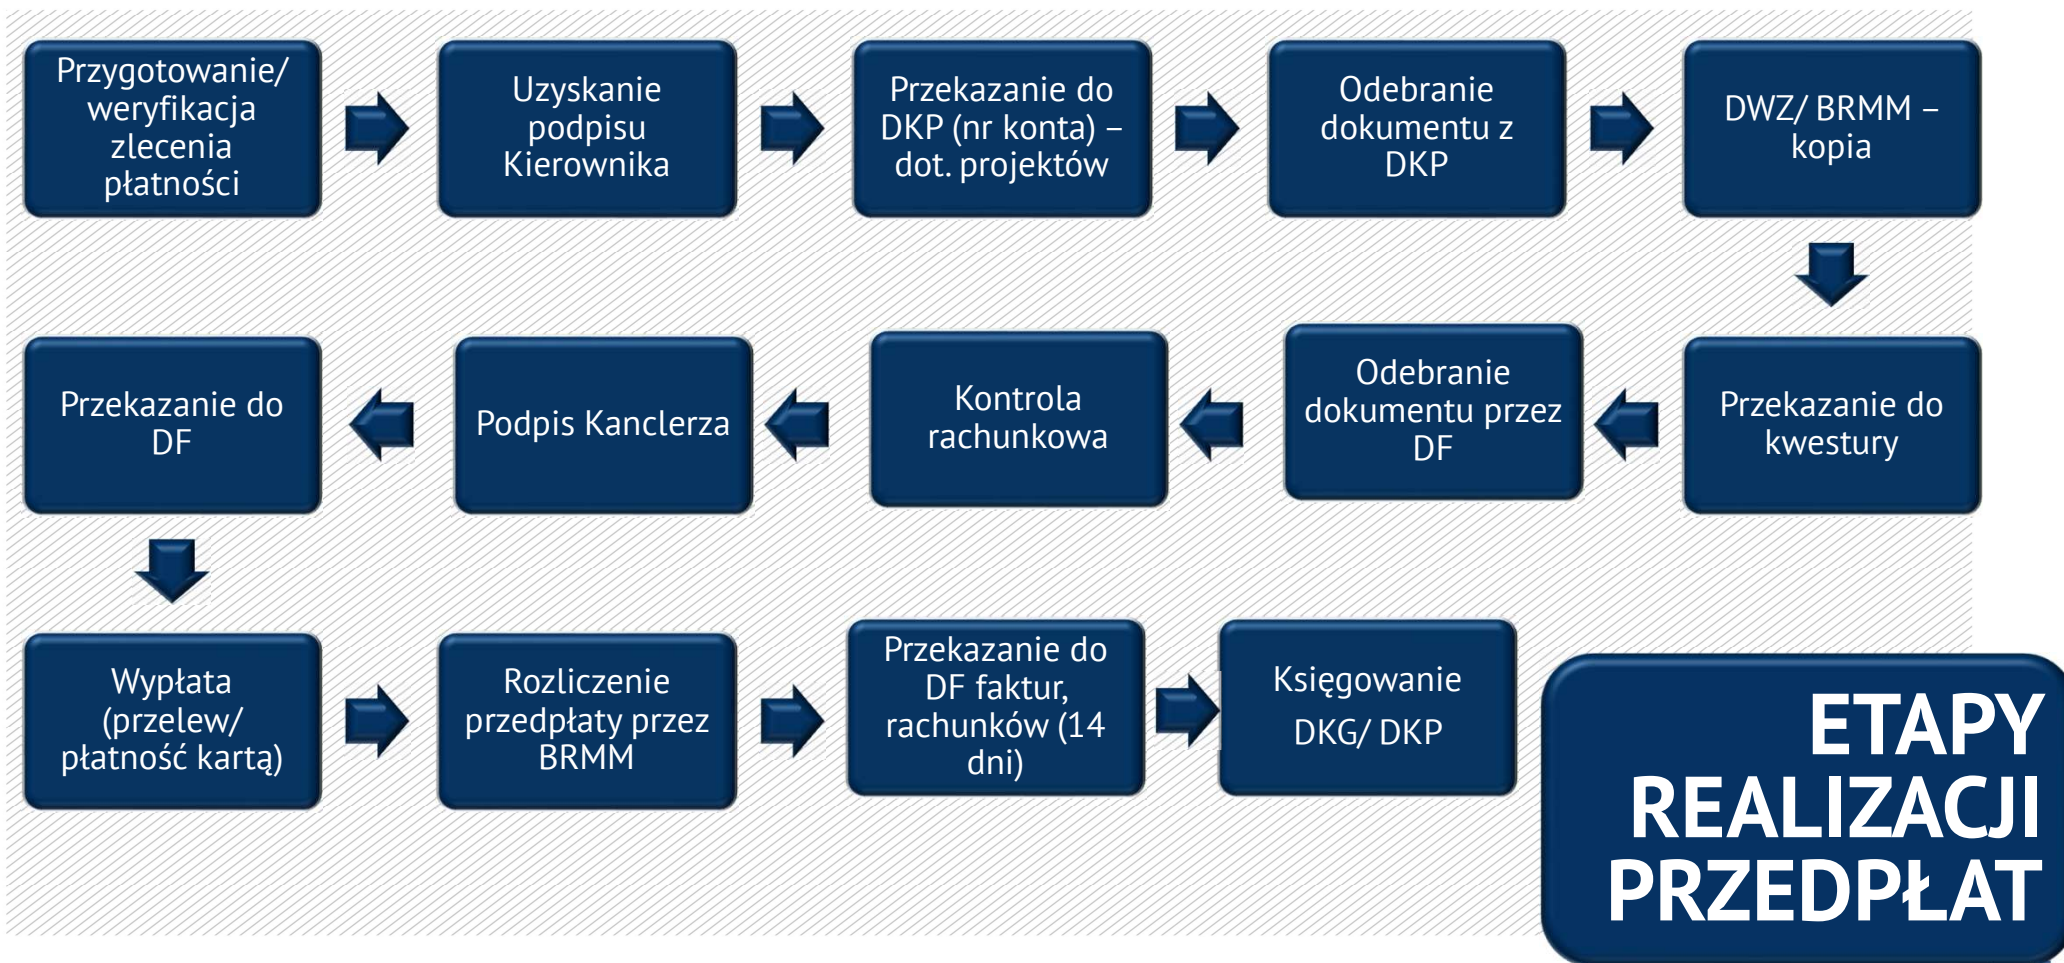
Przygotowanie/ weryfikacja zlecenia płatności

Uzyskanie podpisu Kierownika

Przekazanie do DKP (nr konta) – dot. projektów

Odebranie dokumentu z DKP

DWZ/ BRMM – kopia

Przekazanie do kwestury

Odebranie dokumentu przez DF

Kontrola rachunkowa

Podpis Kanclerza

Przekazanie do DF

Wypłata (przelew/ płatność kartą)

Rozliczenie przedpłaty przez BRMM

Przekazanie do DF faktur, rachunków (14 dni)

Księgowanie DKG/ DKP

ETAPY REALIZACJI PRZEDPŁAT